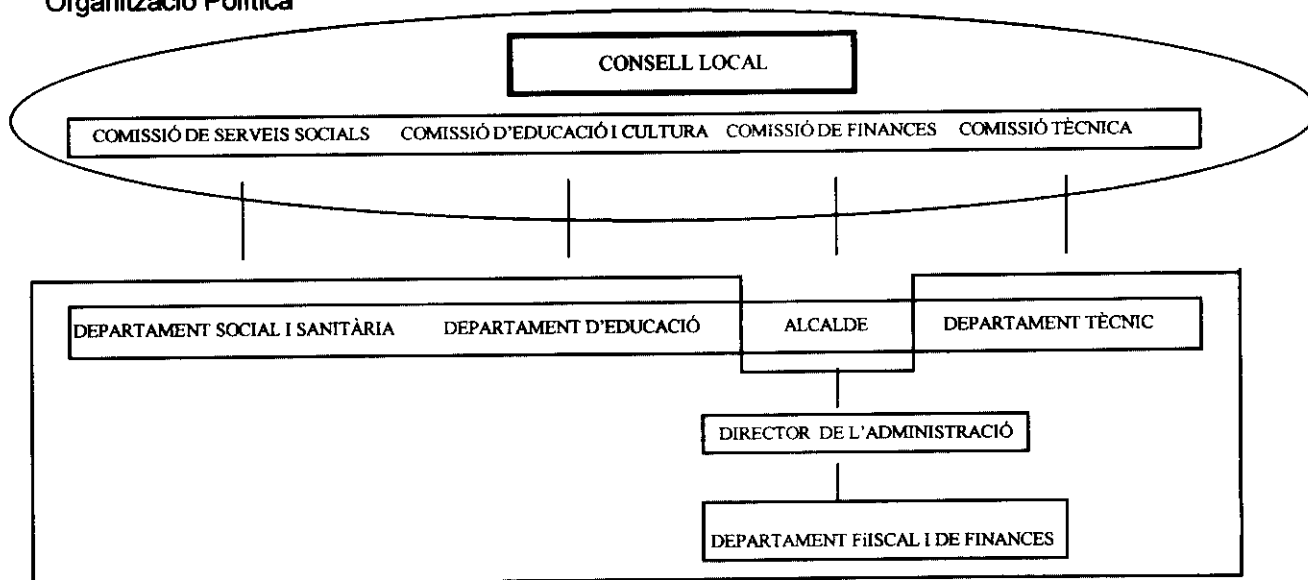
Organització Política

CONSELL LOCAL

COMISSIÓ DE SERVEIS SOCIALS
COMISSIÓ D'EDUCACIÓ I CULTURA
COMISSIÓ DE FINANCES
COMISSIÓ TÈCNICA

DEPARTAMENT SOCIAL I SANITÀRIA
DEPARTAMENT D'EDUCACIÓ
ALCALDE
DEPARTAMENT TÈCNIC

DIRECTOR DE L'ADMINISTRACIÓ

DEPARTAMENT FiISCAL I DE FINANCES